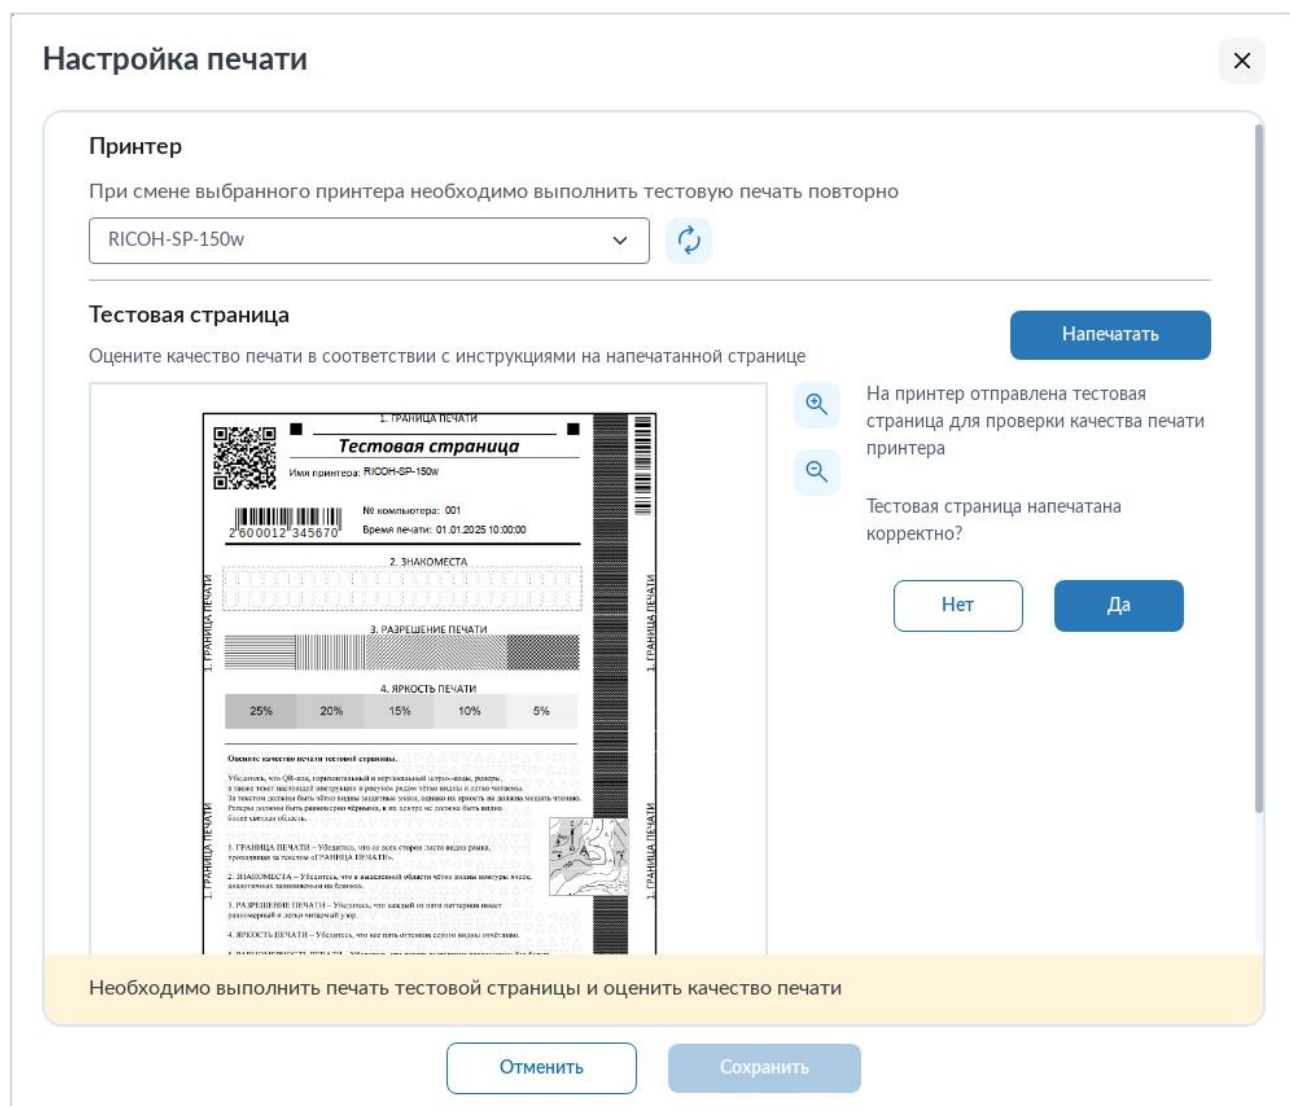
Настройка печати

Принтер

При смене выбранного принтера необходимо выполнить тестовую печать повторно

RICOH-SP-150w

Тестовая страница

Оцените качество печати в соответствии с инструкциями на напечатанной странице

Напечатать

1. ГРАНИЦА ПЕЧАТИ

Тестовая страница

Имя принтера: RICOH-SP-150w

№ компьютера: 001

Время печати: 01.01.2025 10:00:00

2 600012 345670

2. ЗНАКОМЕСТА

3. РАЗРЕШЕНИЕ ПЕЧАТИ

4. ЯРКОСТЬ ПЕЧАТИ

| 25% | 20% | 15% | 10% | 5% |
|---|---|---|---|---|

1. ГРАНИЦА ПЕЧАТИ

1. ГРАНИЦА ПЕЧАТИ

1. ГРАНИЦА ПЕЧАТИ

1. ГРАНИЦА ПЕЧАТИ

Оцените качество печати тестовой страницы.

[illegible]

1. ГРАНИЦА ПЕЧАТИ – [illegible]

2. ЗНАКОМЕСТА – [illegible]

3. РАЗРЕШЕНИЕ ПЕЧАТИ – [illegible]

4. ЯРКОСТЬ ПЕЧАТИ – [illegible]

На принтер отправлена тестовая страница для проверки качества печати принтера

Тестовая страница напечатана корректно?

Нет

Да

Необходимо выполнить печать тестовой страницы и оценить качество печати

Отменить

Сохранить